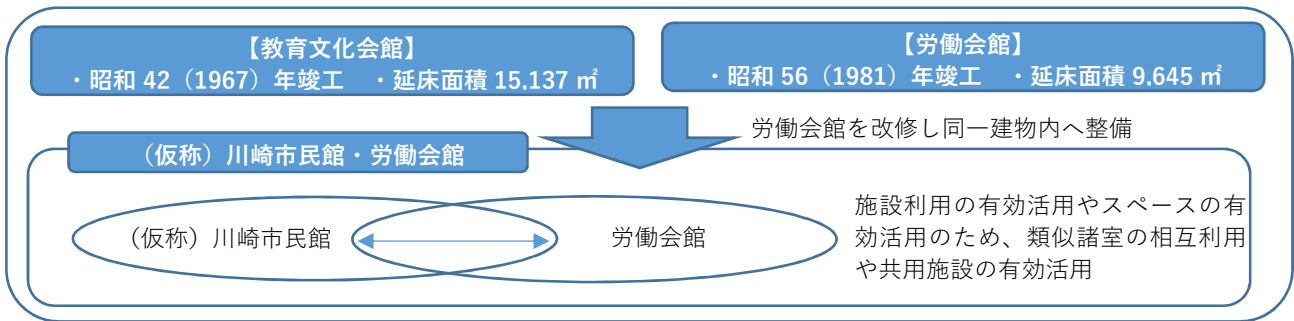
【教育文化会館】
・昭和 42（1967）年竣工　・延床面積 15,137 ㎡

【労働会館】
・昭和 56（1981）年竣工　・延床面積 9,645 ㎡

労働会館を改修し同一建物内へ整備

（仮称）川崎市民館・労働会館

（仮称）川崎市民館

労働会館

施設利用の有効活用やスペースの有効活用のため、類似諸室の相互利用や共用施設の有効活用